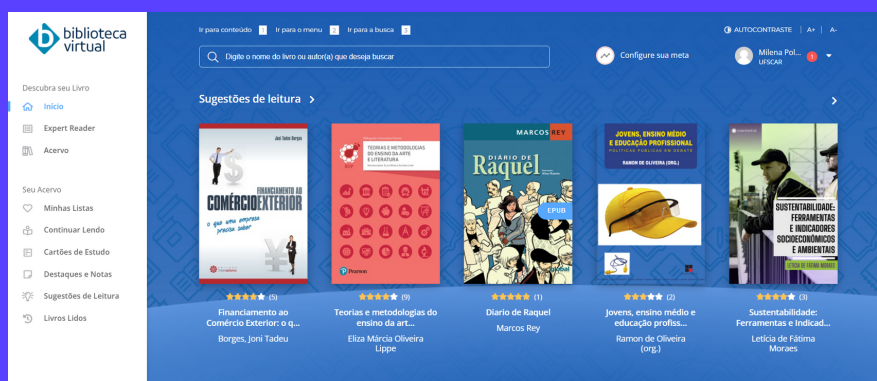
biblioteca virtual

Ir para conteúdo 1 Ir para o menu 2 Ir para a busca 3

AUTOCONTRASTE A+ A-

Digite o nome do livro ou autor(a) que deseja buscar

Configure sua meta

Milena Pol... UFSCAR 1

Descubra seu Livro
Início
Expert Reader
Acervo

Seu Acervo
Minhas Listas
Continuar Lendo
Cartões de Estudo
Destaques e Notas
Sugestões de Leitura
Livros Lidos

Sugestões de leitura

José Tadeu Borges
FINANCIAMENTO AO COMÉRCIO EXTERIOR
o que uma empresa precisa saber
(5)
Financiamento ao Comércio Exterior: o q...
Borges, Joni Tadeu

TEORIAS E METODOLOGIAS DO ENSINO DA ARTE E LITERATURA
Pearson
(9)
Teorias e metodologias do ensino da art...
Eliza Márcia Oliveira Lippe

MARCOS REY
DIÁRIO DE Raquel
EPUB
global
(1)
Diario de Raquel
Marcos Rey

JOVENS, ENSINO MÉDIO E EDUCAÇÃO PROFISSIONAL
POLÍTICAS PÚBLICAS EM DEBATE
RAMON DE OLIVEIRA (ORG.)
(2)
Jovens, ensino médio e educação profiss...
Ramon de Oliveira (org.)

SUSTENTABILIDADE: FERRAMENTAS E INDICADORES SOCIOECONÔMICOS E AMBIENTAIS
LETÍCIA DE FÁTIMA MORAES
(3)
Sustentabilidade: Ferramentas e Indicad...
Letícia de Fátima Moraes